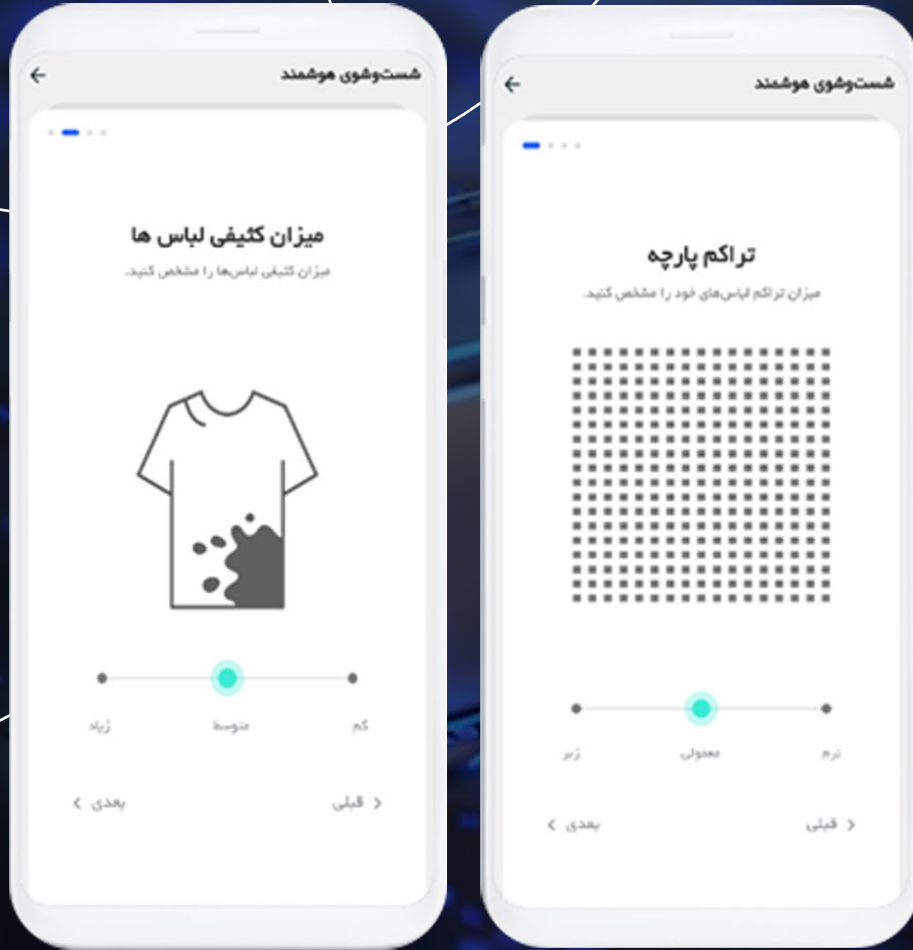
شست‌وشوی هوشمند

میزان کثیفی لباس ها

میزان کثیفی لباس‌ها را مشخص کنید.

کم
متوسط
زیاد

< قبلی
بعدی >

شست‌وشوی هوشمند

تراکم پارچه

میزان تراکم لباس‌های خود را مشخص کنید.

نرم
معمولی
زبر

< قبلی
بعدی >